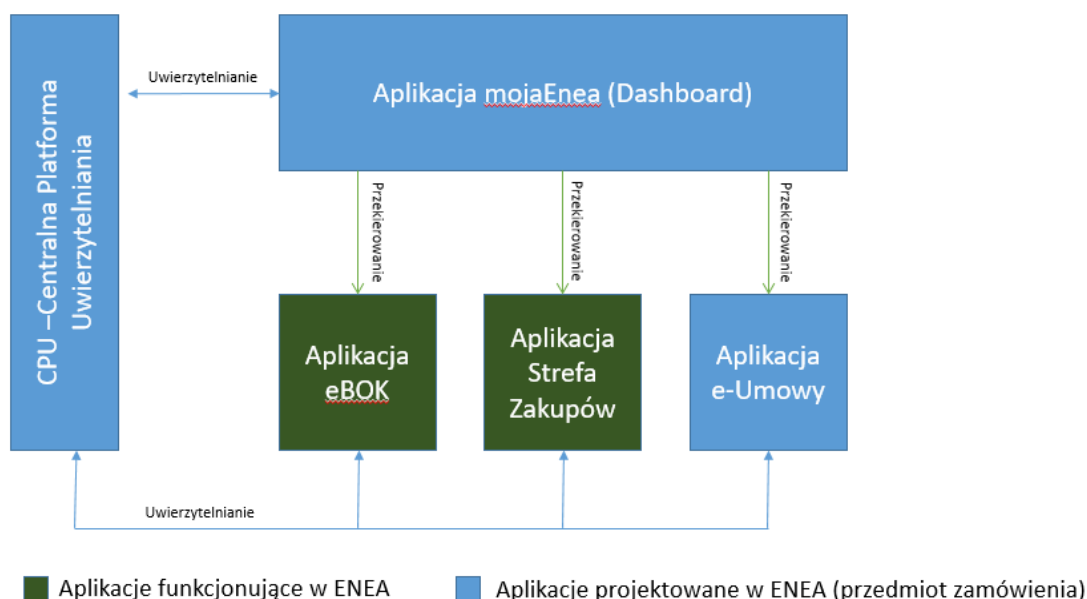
CPU –Centralna Platforma Uwierzytelniania

Uwierzytelnianie

Aplikacja mojaEnea (Dashboard)

Przekierowanie

Przekierowanie

Przekierowanie

Aplikacja eBOK

Aplikacja Strefa Zakupów

Aplikacja e-Umowy

Uwierzytelnianie

Aplikacje funkcjonujące w ENEA

Aplikacje projektowane w ENEA (przedmiot zamówienia)